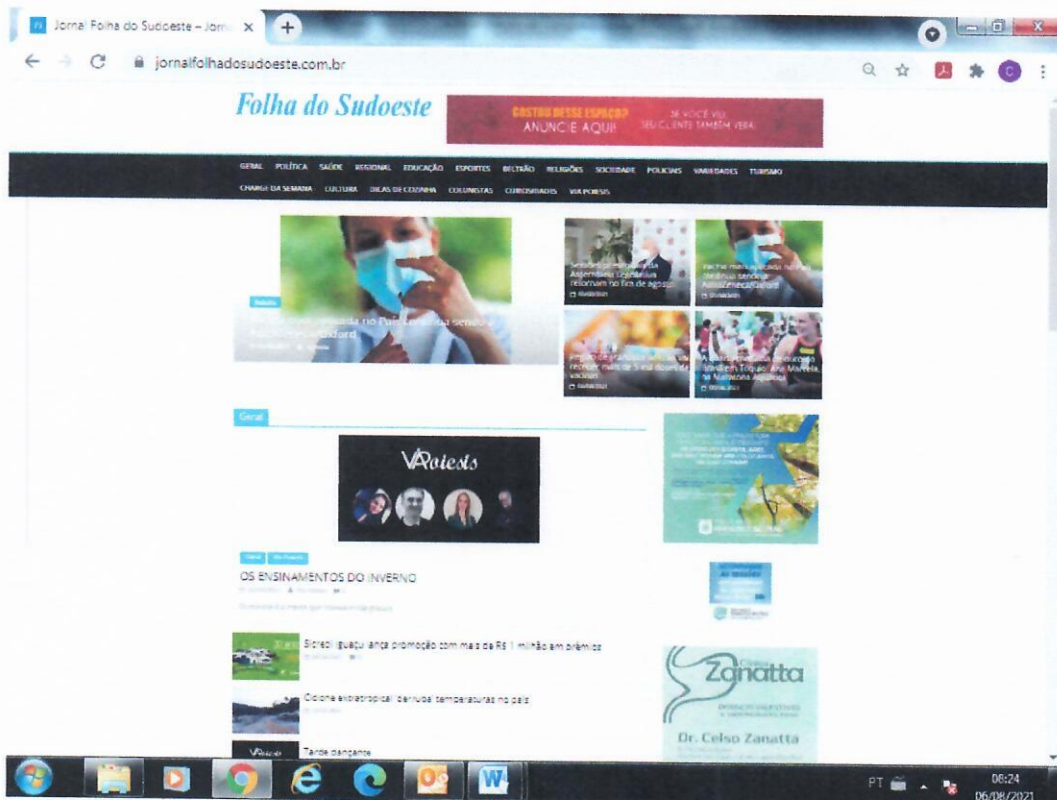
Jornal Folha do Sudoeste – Jorn

jornalfolhadosudoeste.com.br

Folha do Sudoeste

GOSTOU DESSE ESPAÇO? ANUNCIE AQUI! SE VOCÊ VIU SEU CLIENTE TAMBÉM VERÁ.

GERAL POLÍTICA SAÚDE REGIONAL EDUCAÇÃO ESPORTES BELTRÃO RELIGIÕES SOCIEDADE POLICIAIS VARIEDADES TURISMO CHARGE DA SEMANA CULTURA DICAS DE COZINHA COLUNISTAS CURIOSIDADES VIA POESIS

Saúde

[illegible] aplicada no Paraná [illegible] sendo a AstraZeneca/Oxford

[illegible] Assembleia Legislativa retornam no fim de agosto

Vacina mais aplicada no Paraná continua sendo a AstraZeneca/Oxford

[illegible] recebe mais de 5 mil doses da vacina

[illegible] em Tóquio: Ana Marcela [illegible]

Geral

VPoiesis

Geral Via Poesis

OS ENSINAMENTOS DO INVERNO

Sicredi Iguaçu lança promoção com mais de R$ 1 milhão em prêmios

Ciclone extratropical derruba temperaturas no país

Tarde dançante

Zanatta

Dr. Celso Zanatta

PT 08:24 06/08/2021